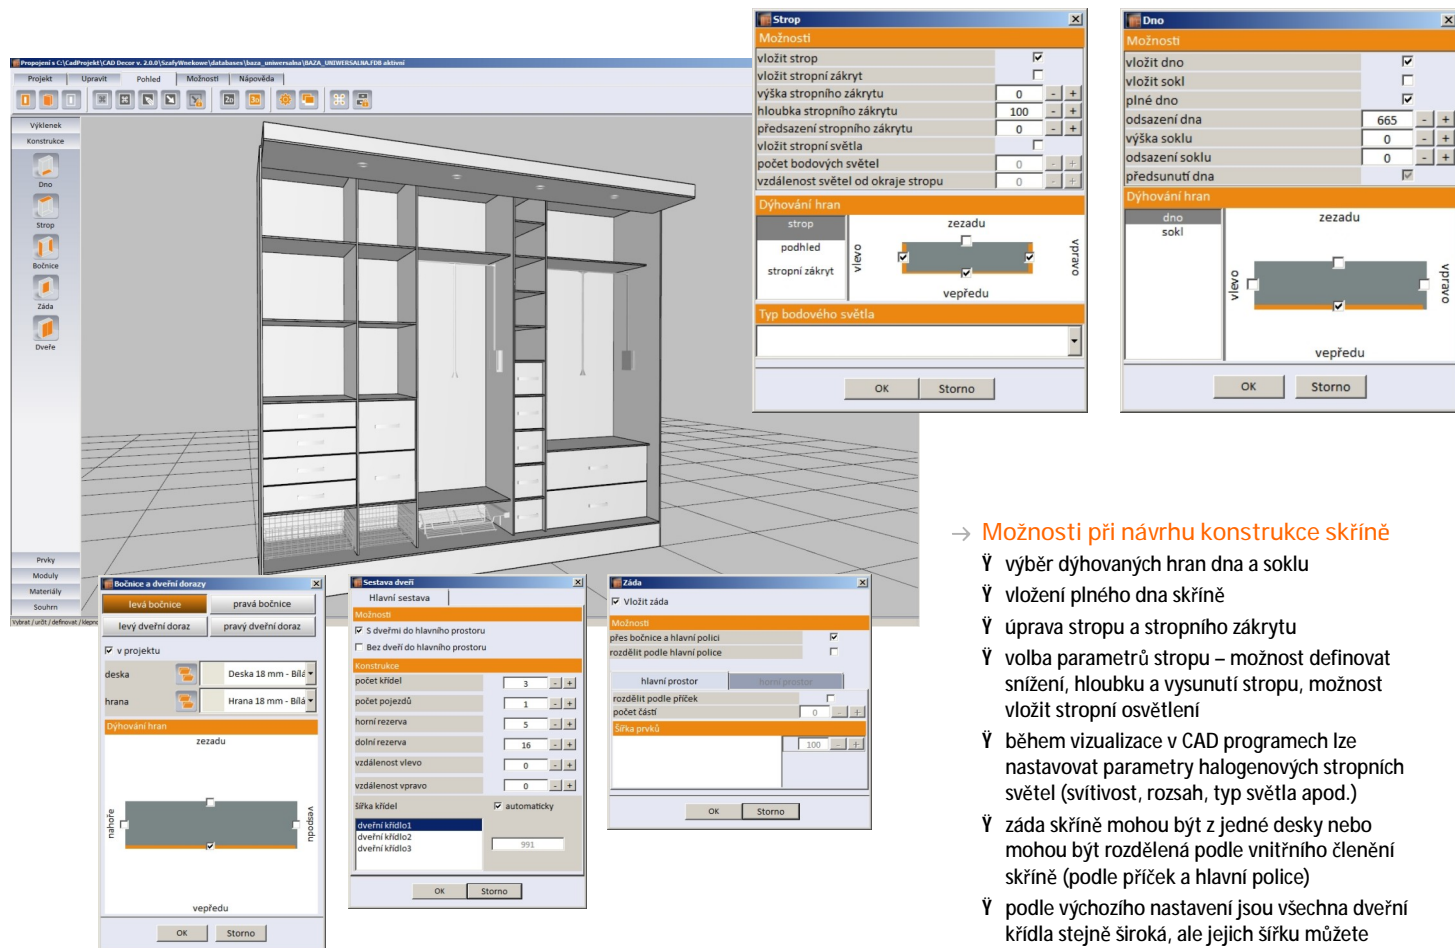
Propojení s C:\CadProjekt\CAD Decor v. 2.0.0\SzafyWnekowe\databases\baza_uniwersalna\BAZA_UNIWERSALNA.FDB aktivní

Projekt | Upravit | Pohled | Možnosti | Nápověda

Výklenek
Konstrukce
Dno
Strop
Bočnice
Záda
Dveře
Prvky
Moduly
Materiály
Souhrn

Strop
Možnosti
vložit strop
vložit stropní zákryt
výška stropního zákrytu 0
hloubka stropního zákrytu 100
předsazení stropního zákrytu 0
vložit stropní světla
počet bodových světel 0
vzdálenost světel od okraje stropu 0
Dýhování hran
strop
podhled
stropní zákryt
zezadu
vlevo
vpravo
vpředu
Typ bodového světla
OK
Storno

Dno
Možnosti
vložit dno
vložit sokl
plné dno
odsazení dna 665
výška soklu 0
odsazení soklu 0
předsunutí dna
Dýhování hran
dno
sokl
zezadu
vlevo
vpravo
vpředu
OK
Storno

Bočnice a dveřní dorazy
levá bočnice
pravá bočnice
levý dveřní doraz
pravý dveřní doraz
v projektu
deska Deska 18 mm - Bílá
hrana Hrana 18 mm - Bílá
Dýhování hran
zezadu
nahoře
vespodu
vpředu
OK
Storno

Sestava dveří
Hlavní sestava
Možnosti
S dveřmi do hlavního prostoru
Bez dveří do hlavního prostoru
Konstrukce
počet křídel 3
počet pojezdů 1
horní rezerva 5
dolní rezerva 16
vzdálenost vlevo 0
vzdálenost vpravo 0
šířka křídel
automaticky
dveřní křídlo1
dveřní křídlo2
dveřní křídlo3
991
OK
Storno

Záda
Vložit záda
Možnosti
přes bočnice a hlavní polici
rozdělit podle hlavní police
hlavní prostor
horní prostor
rozdělit podle příček
počet částí 0
Šířka prvků
100
OK
Storno

→ Možnosti při návrhu konstrukce skříně

Ÿ výběr dýhovaných hran dna a soklu

Ÿ vložení plného dna skříně

Ÿ úprava stropu a stropního zákrytu

Ÿ volba parametrů stropu – možnost definovat snížení, hloubku a vysunutí stropu, možnost vložit stropní osvětlení

Ÿ během vizualizace v CAD programech lze nastavovat parametry halogenových stropních světel (svítivost, rozsah, typ světla apod.)

Ÿ záda skříně mohou být z jedné desky nebo mohou být rozdělená podle vnitřního členění skříně (podle příček a hlavní police)

Ÿ podle výchozího nastavení jsou všechna dveřní křídla stejně široká, ale jejich šířku můžete